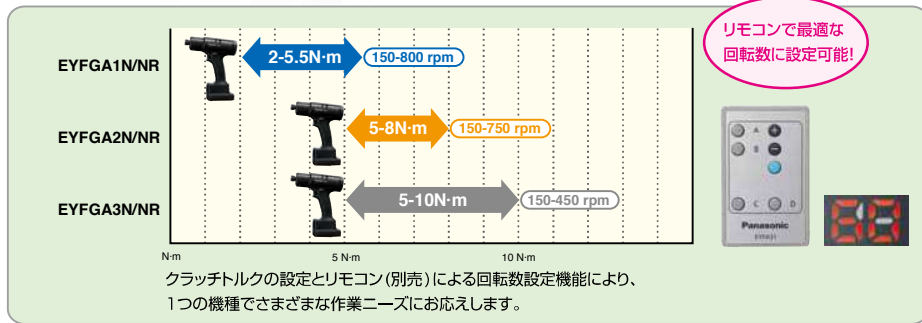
リモコンで最適な
回転数に設定可能!

EYFGA1N/NR
2-5.5N·m
150-800 rpm

EYFGA2N/NR
5-8N·m
150-750 rpm

EYFGA3N/NR
5-10N·m
150-450 rpm

N·m
5 N·m
10 N·m

A
B
C
D
Panasonic
EYFA31

クラッチトルクの設定とリモコン(別売)による回転数設定機能により、
1つの機種でさまざまな作業ニーズにお応えします。